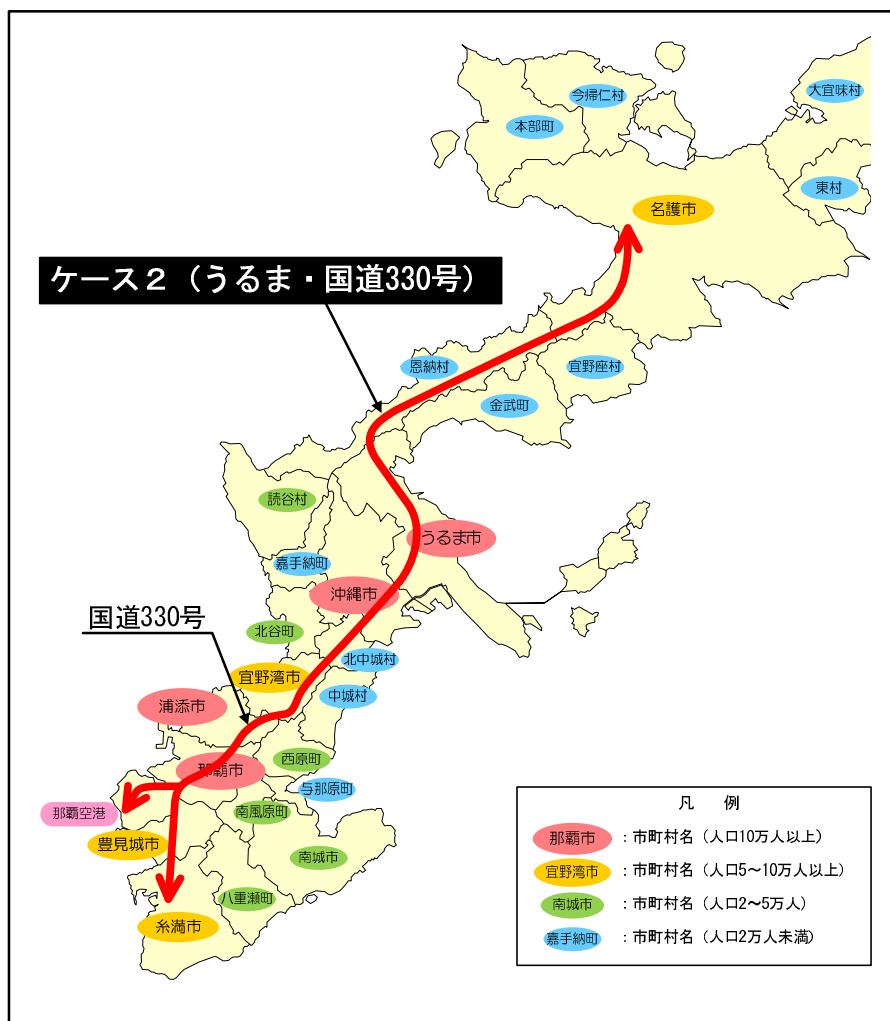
今帰仁村
大宜味村
本部町
東村
名護市
ケース２（うるま・国道330号）
恩納村
宜野座村
金武町
読谷村
うるま市
嘉手納町
沖縄市
国道330号
北谷町
北中城村
宜野湾市
中城村
浦添市
西原町
那覇市
与那原町
那覇空港
南風原町
豊見城市
南城市
八重瀬町
糸満市

凡　例

| | |
|---|---|
| 那覇市 | ：市町村名（人口10万人以上） |
| 宜野湾市 | ：市町村名（人口5～10万人以上） |
| 南城市 | ：市町村名（人口2～5万人） |
| 嘉手納町 | ：市町村名（人口2万人未満） |